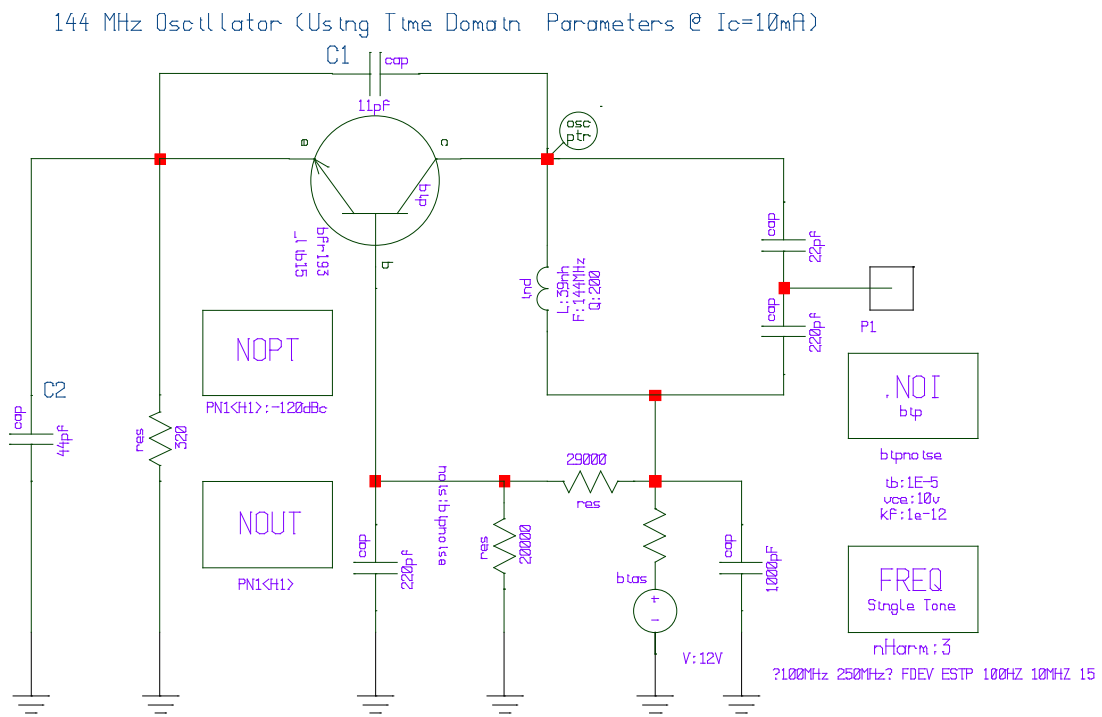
144 MHz Oscillator (Using Time Domain Parameters @ Ic=10mA)

C1
cap
11pF

osc
ptr

e
c
b
bip
bFr193
_l1b15

cap
22pF

ind
L:39nH
F:144MHz
Q:200

cap
220pF
P1

NOPT
PN1<H1>:-120dBc

C2
cap
44pF

res
320

.NOI
bip
bipnoise
tb:1E-5
vce:10v
kf:1e-12

29000
res
noise:bipnoise

NOUT
PN1<H1>

cap
220pF

res
20000

bias
V:12V

cap
1000pF

FREQ
Single Tone
nHarm:3
?100MHz 250MHz? FDEV ESTP 100HZ 10MHZ 15